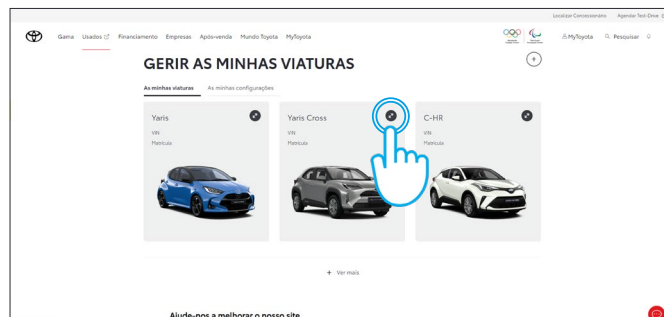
Localizar Concessionário Agendar Test-Drive

Gama Usados Financiamento Empresas Após-venda Mundo Toyota MyToyota

MyToyota Pesquisar

GERIR AS MINHAS VIATURAS

As minhas viaturas As minhas configurações

Yaris
VIN
Matrícula

Yaris Cross
VIN
Matrícula

C-HR
VIN
Matrícula

+ Ver mais

Ajude-nos a melhorar o nosso site